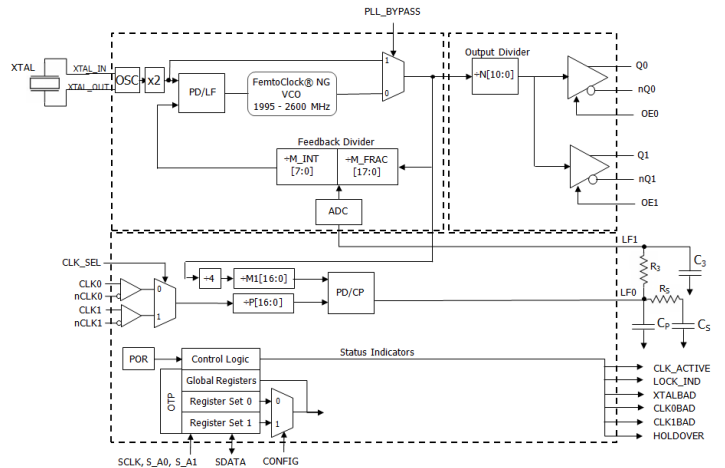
PLL_BYPASS

XTAL

XTAL_IN

XTAL_OUT

OSC

x2

PD/LF

FemtoClock® NG VCO 1995 - 2600 MHz

1

0

Output Divider

÷N[10:0]

Q0

nQ0

OE0

Q1

nQ1

OE1

Feedback Divider

÷M_INT [7:0]

÷M_FRAC [17:0]

ADC

LF1

CLK_SEL

CLK0

nCLK0

CLK1

nCLK1

0

1

÷4

÷M1[16:0]

÷P[16:0]

PD/CP

LF0

$R_3$

$C_3$

$R_S$

$C_P$

$C_S$

POR

Control Logic

Status Indicators

Global Registers

OTP

Register Set 0

Register Set 1

0

1

CLK_ACTIVE

LOCK_IND

XTALBAD

CLK0BAD

CLK1BAD

HOLDOVER

SCLK, S_A0, S_A1

SDATA

CONFIG